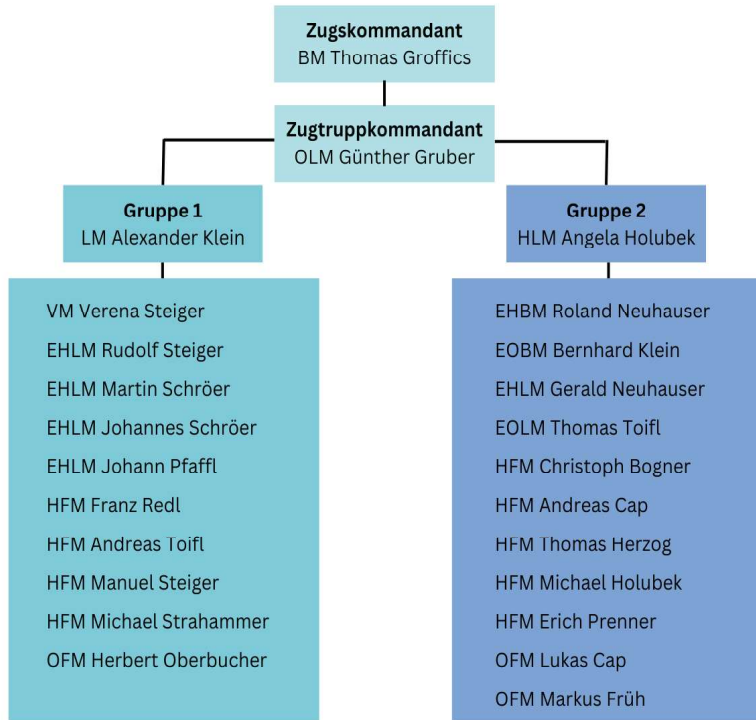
**Zugskommandant**
BM Thomas Groffics

**Zugtruppkommandant**
OLM Günther Gruber

**Gruppe 1**
LM Alexander Klein

VM Verena Steiger
EHLM Rudolf Steiger
EHLM Martin Schröer
EHLM Johannes Schröer
EHLM Johann Pfaffl
HFM Franz Redl
HFM Andreas Toifl
HFM Manuel Steiger
HFM Michael Strahammer
OFM Herbert Oberbucher

**Gruppe 2**
HLM Angela Holubek

EHBM Roland Neuhauser
EOBM Bernhard Klein
EHLM Gerald Neuhauser
EOLM Thomas Toifl
HFM Christoph Bogner
HFM Andreas Cap
HFM Thomas Herzog
HFM Michael Holubek
HFM Erich Prenner
OFM Lukas Cap
OFM Markus Früh